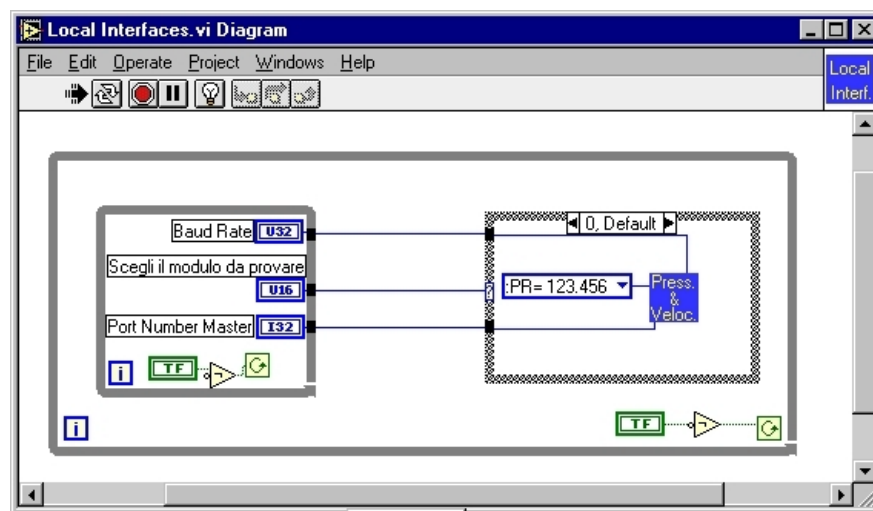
Local Interfaces.vi Diagram

File Edit Operate Project Windows Help

Local Interf.

Baud Rate U32

Scegli il modulo da provare

U16

Port Number Master I32

TF

i

0, Default

:PR= 123.456

Press. & Veloc.

TF

i